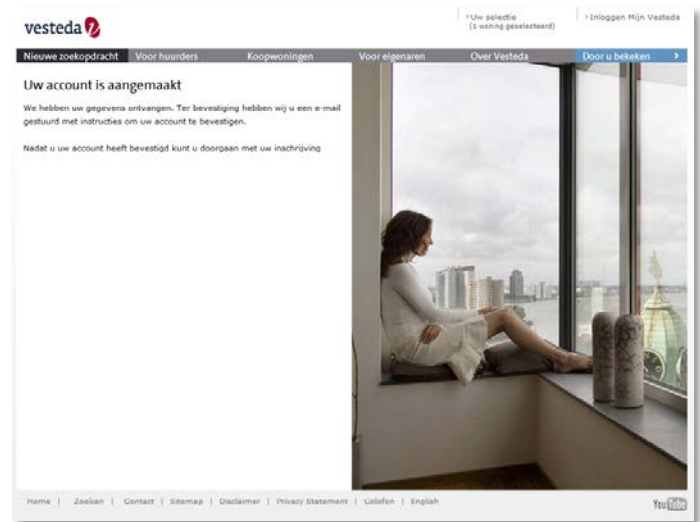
vesteda

> Uw selectie
(1 woning geselecteerd)

> Inloggen Mijn Vesteda

Nieuwe zoekopdracht | Voor huurders | Koopwoningen | Voor eigenaren | Over Vesteda | Door u bekeken >

Uw account is aangemaakt

We hebben uw gegevens ontvangen. Ter bevestiging hebben wij u een e-mail gestuurd met instructies om uw account te bevestigen.

Nadat u uw account heeft bevestigd kunt u doorgaan met uw inschrijving

Home | Zoeken | Contact | Sitemap | Disclaimer | Privacy Statement | Colofon | English

YouTube